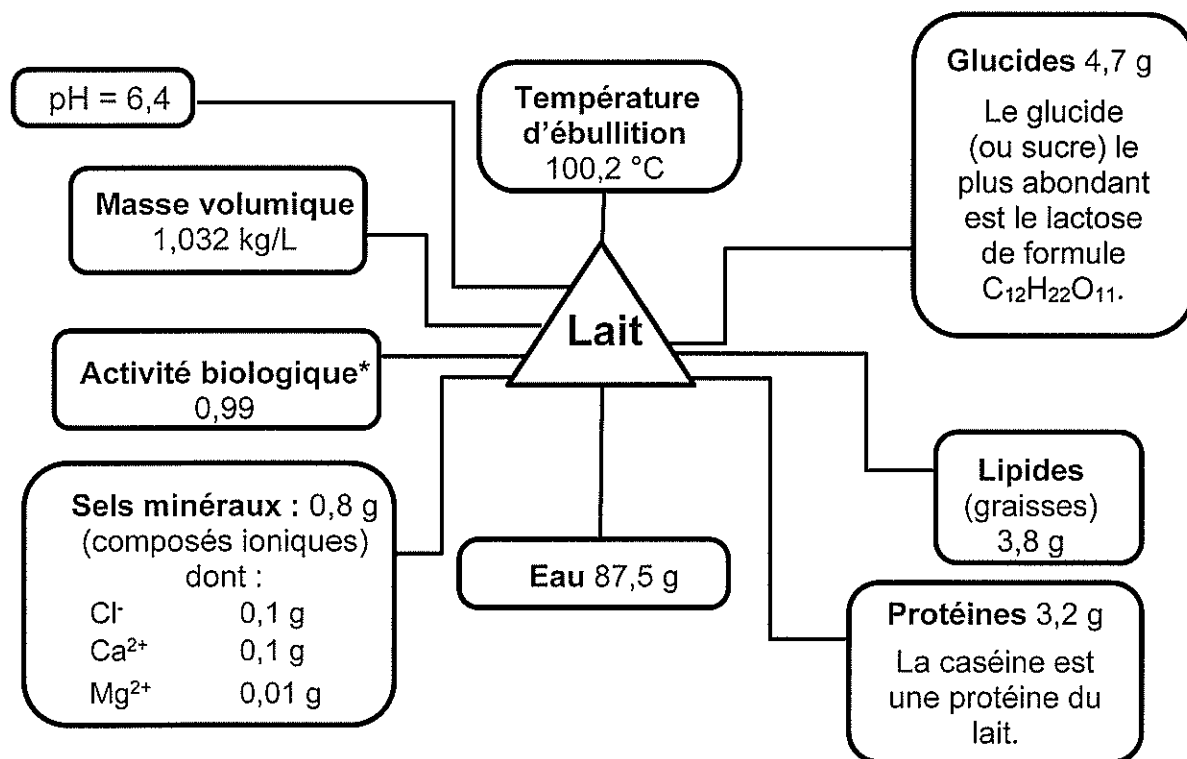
pH = 6,4

Température d'ébullition 100,2 °C

Glucides 4,7 g

Le glucide (ou sucre) le plus abondant est le lactose de formule $C_{12}H_{22}O_{11}$.

Masse volumique 1,032 kg/L

Lait

Activité biologique* 0,99

Lipides (graisses) 3,8 g

Sels minéraux : 0,8 g (composés ioniques) dont :

$Cl^-$ 0,1 g
$Ca^{2+}$ 0,1 g
$Mg^{2+}$ 0,01 g

Eau 87,5 g

Protéines 3,2 g

La caséine est une protéine du lait.